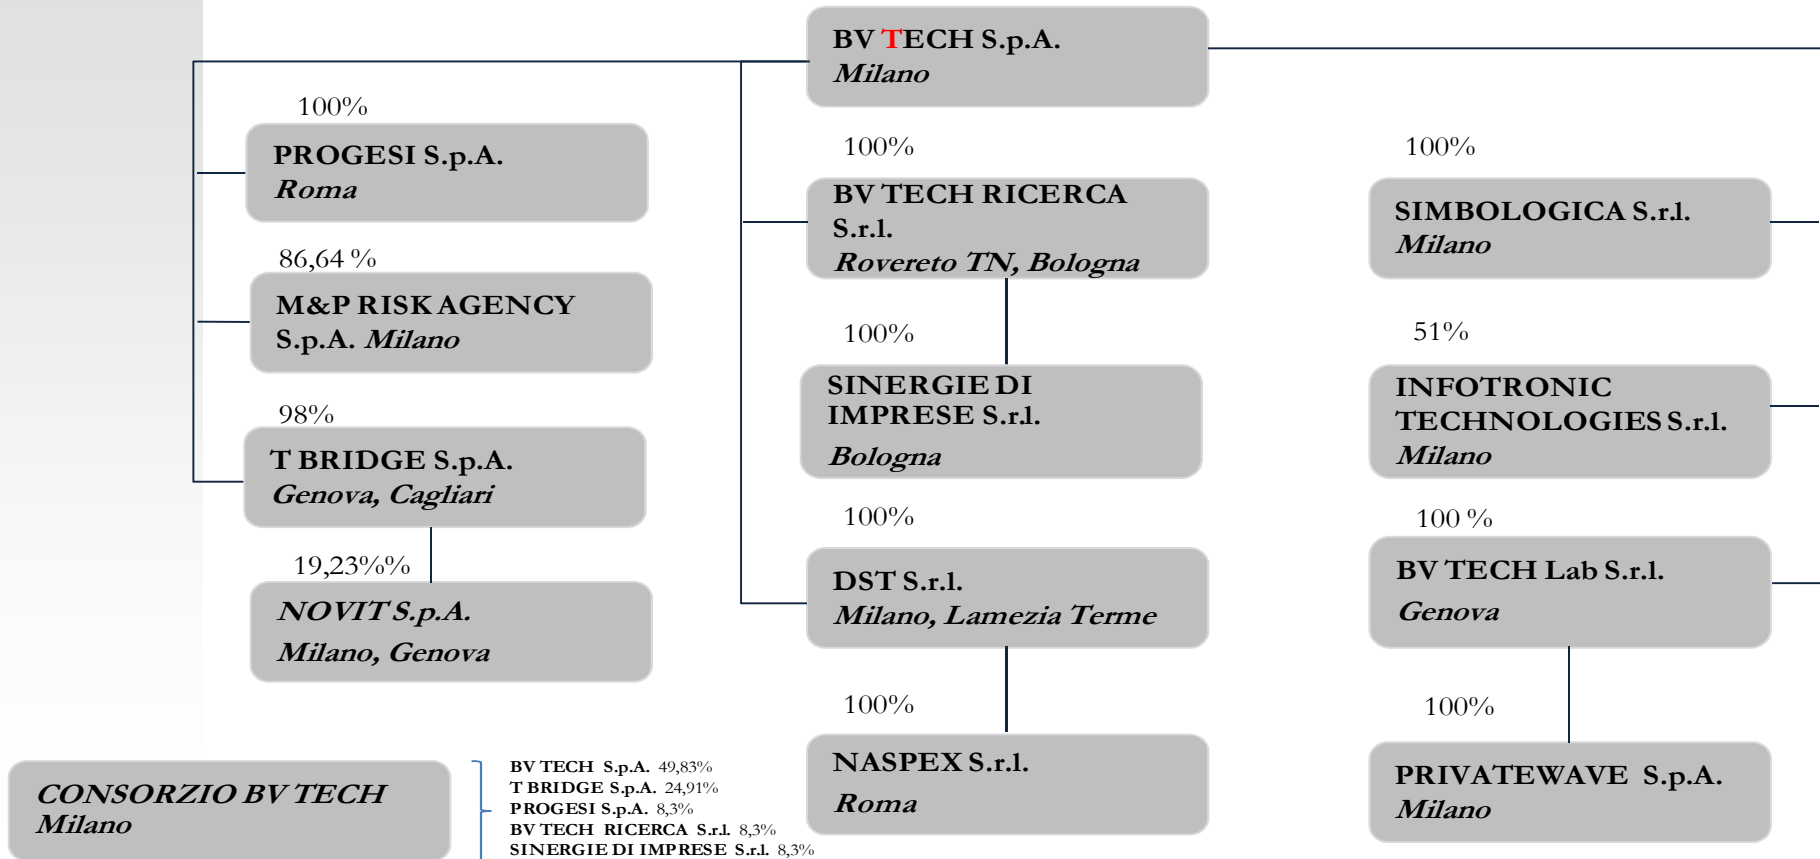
BV TECH S.p.A.
Milano

100%
PROGESI S.p.A.
Roma

86,64 %
M&P RISK AGENCY S.p.A. Milano

98%
T BRIDGE S.p.A.
Genova, Cagliari

19,23%%
NOVIT S.p.A.
Milano, Genova

100%
BV TECH RICERCA S.r.l.
Rovereto TN, Bologna

100%
SINERGIE DI IMPRESE S.r.l.
Bologna

100%
DST S.r.l.
Milano, Lamezia Terme

100%
NASPEX S.r.l.
Roma

100%
SIMBOLOGICA S.r.l.
Milano

51%
INFOTRONIC TECHNOLOGIES S.r.l.
Milano

100 %
BV TECH Lab S.r.l.
Genova

100%
PRIVATEWAVE S.p.A.
Milano

CONSORZIO BV TECH
Milano

BV TECH S.p.A. 49,83%
T BRIDGE S.p.A. 24,91%
PROGESI S.p.A. 8,3%
BV TECH RICERCA S.r.l. 8,3%
SINERGIE DI IMPRESE S.r.l. 8,3%